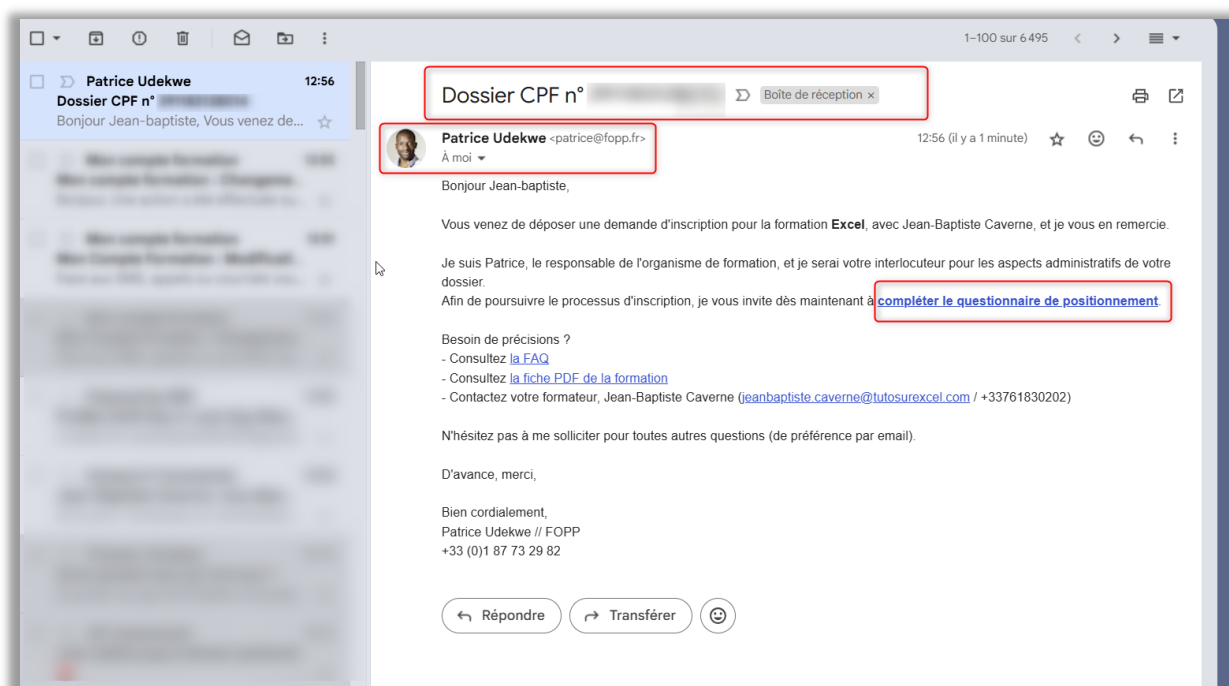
1–100 sur 6 495

Patrice Udekwe 12:56
Dossier CPF n° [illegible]
Bonjour Jean-baptiste, Vous venez de...

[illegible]

Dossier CPF n° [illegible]

Boîte de réception ×

Patrice Udekwe <patrice@fopp.fr>
À moi

12:56 (il y a 1 minute)

Bonjour Jean-baptiste,

Vous venez de déposer une demande d'inscription pour la formation **Excel**, avec Jean-Baptiste Caverne, et je vous en remercie.

Je suis Patrice, le responsable de l'organisme de formation, et je serai votre interlocuteur pour les aspects administratifs de votre dossier.
Afin de poursuivre le processus d'inscription, je vous invite dès maintenant à compléter le questionnaire de positionnement.

Besoin de précisions ?
- Consultez la FAQ
- Consultez la fiche PDF de la formation
- Contactez votre formateur, Jean-Baptiste Caverne (jeanbaptiste.caverne@tutosurexcel.com / +33761830202)

N'hésitez pas à me solliciter pour toutes autres questions (de préférence par email).

D'avance, merci,

Bien cordialement,
Patrice Udekwe // FOPP
+33 (0)1 87 73 29 82

Répondre
Transférer